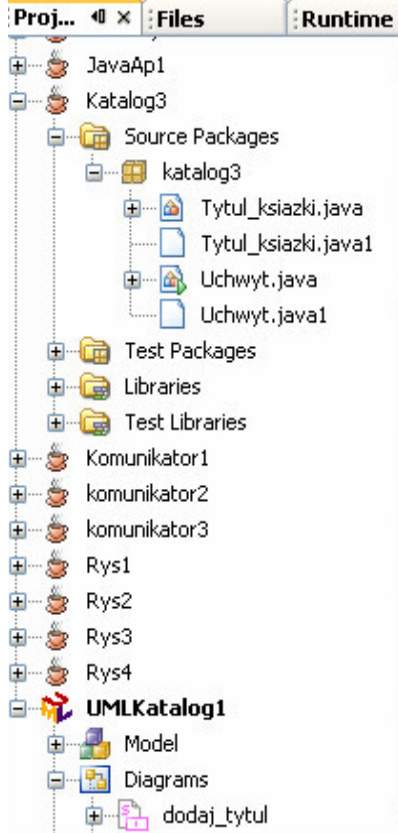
Proj... ◀ × Files Runtime

JavaAp1
Katalog3
Source Packages
katalog3
Tytul_ksiazki.java
Tytul_ksiazki.java1
Uchwyt.java
Uchwyt.java1
Test Packages
Libraries
Test Libraries
Komunikator1
komunikator2
komunikator3
Rys1
Rys2
Rys3
Rys4
UMLKatalog1
Model
Diagrams
dodaj_tytul